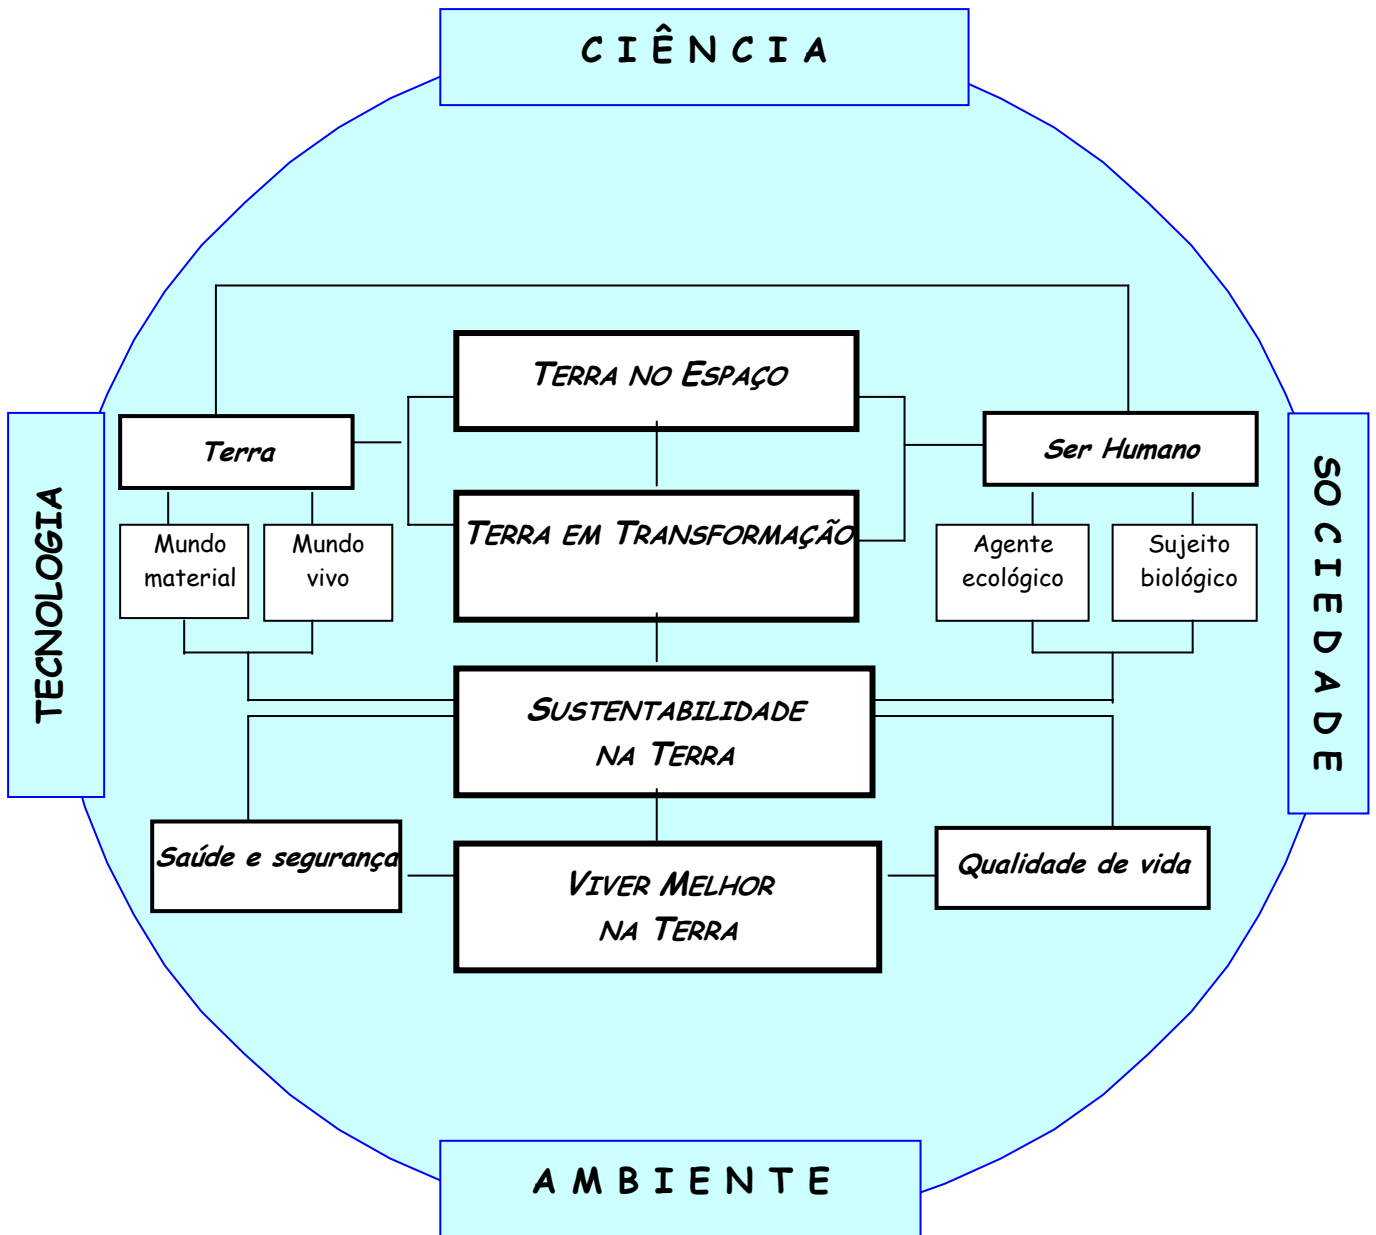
CIÊNCIA

TECNOLOGIA

SOCIEDADE

TERRA NO ESPAÇO

Terra

Ser Humano

Mundo material

Mundo vivo

TERRA EM TRANSFORMAÇÃO

Agente ecológico

Sujeito biológico

SUSTENTABILIDADE NA TERRA

Saúde e segurança

VIVER MELHOR NA TERRA

Qualidade de vida

AMBIENTE